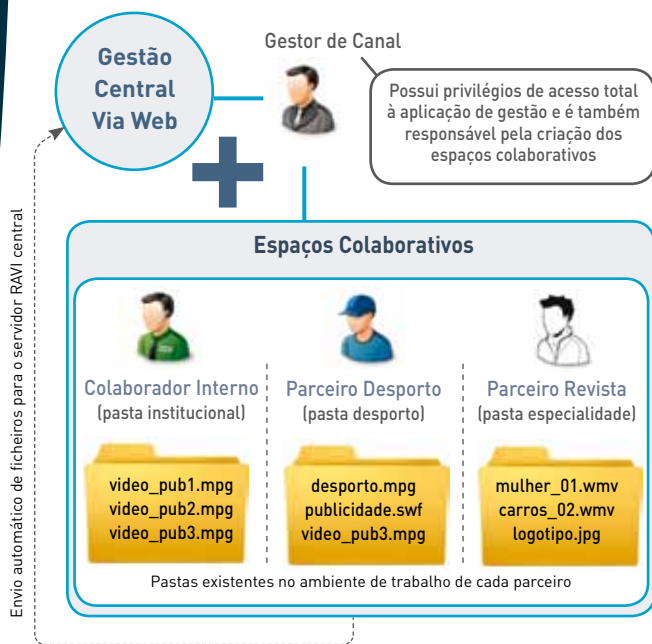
Gestão Central Via Web

Gestor de Canal

Possui privilégios de acesso total à aplicação de gestão e é também responsável pela criação dos espaços colaborativos

Envio automático de ficheiros para o servidor RAVI central

Espaços Colaborativos

Colaborador Interno
(pasta institucional)

video_pub1.mpg
video_pub2.mpg
video_pub3.mpg

Parceiro Desporto
(pasta desporto)

desporto.mpg
publicidade.swf
video_pub3.mpg

Parceiro Revista
(pasta especialidade)

mulher_01.wmv
carros_02.wmv
logotipo.jpg

Pastas existentes no ambiente de trabalho de cada parceiro